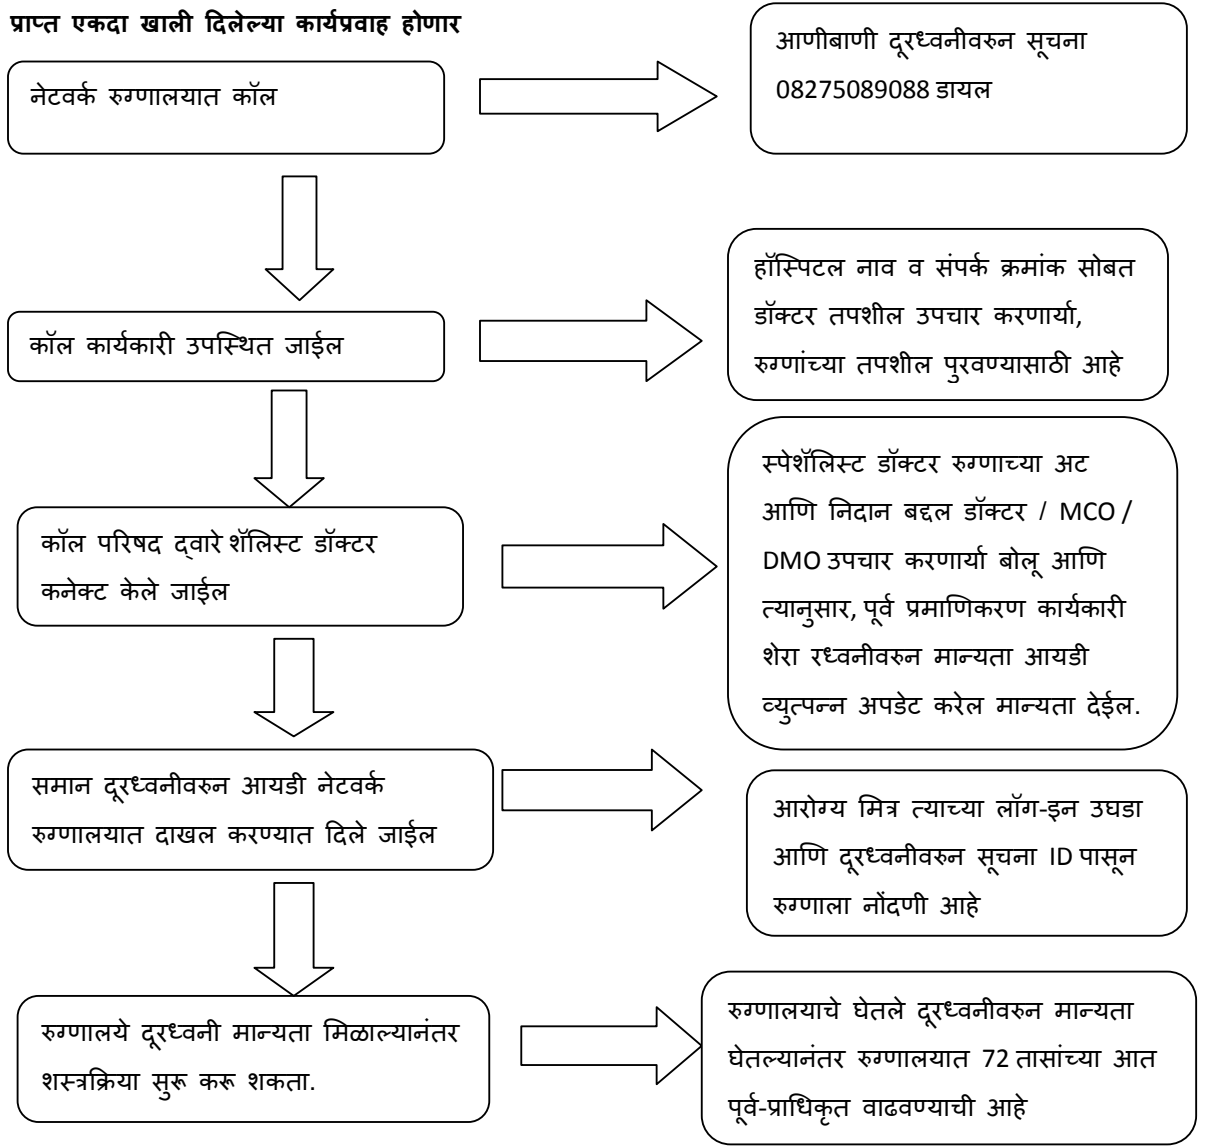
प्राप्त एकदा खाली दिलेल्या कार्यप्रवाह होणार

नेटवर्क रुग्णालयात कॉल

आणीबाणी दूरध्वनीवरुन सूचना 08275089088 डायल

कॉल कार्यकारी उपस्थित जाईल

हॉस्पिटल नाव व संपर्क क्रमांक सोबत डॉक्टर तपशील उपचार करणार्या, रुग्णांच्या तपशील पुरवण्यासाठी आहे

कॉल परिषद द्वारे शॅलिस्ट डॉक्टर कनेक्ट केले जाईल

स्पेशॅलिस्ट डॉक्टर रुग्णाच्या अट आणि निदान बद्दल डॉक्टर / MCO / DMO उपचार करणार्या बोलू आणि त्यानुसार, पूर्व प्रमाणिकरण कार्यकारी शेरा रध्वनीवरुन मान्यता आयडी व्युत्पन्न अपडेट करेल मान्यता देईल.

समान दूरध्वनीवरुन आयडी नेटवर्क रुग्णालयात दाखल करण्यात दिले जाईल

आरोग्य मित्र त्याच्या लॉग-इन उघडा आणि दूरध्वनीवरुन सूचना ID पासून रुग्णाला नोंदणी आहे

रुग्णालये दूरध्वनी मान्यता मिळाल्यानंतर शस्त्रक्रिया सुरू करू शकता.

रुग्णालयाचे घेतले दूरध्वनीवरुन मान्यता घेतल्यानंतर रुग्णालयात 72 तासांच्या आत पूर्व-प्राधिकृत वाढवण्याची आहे